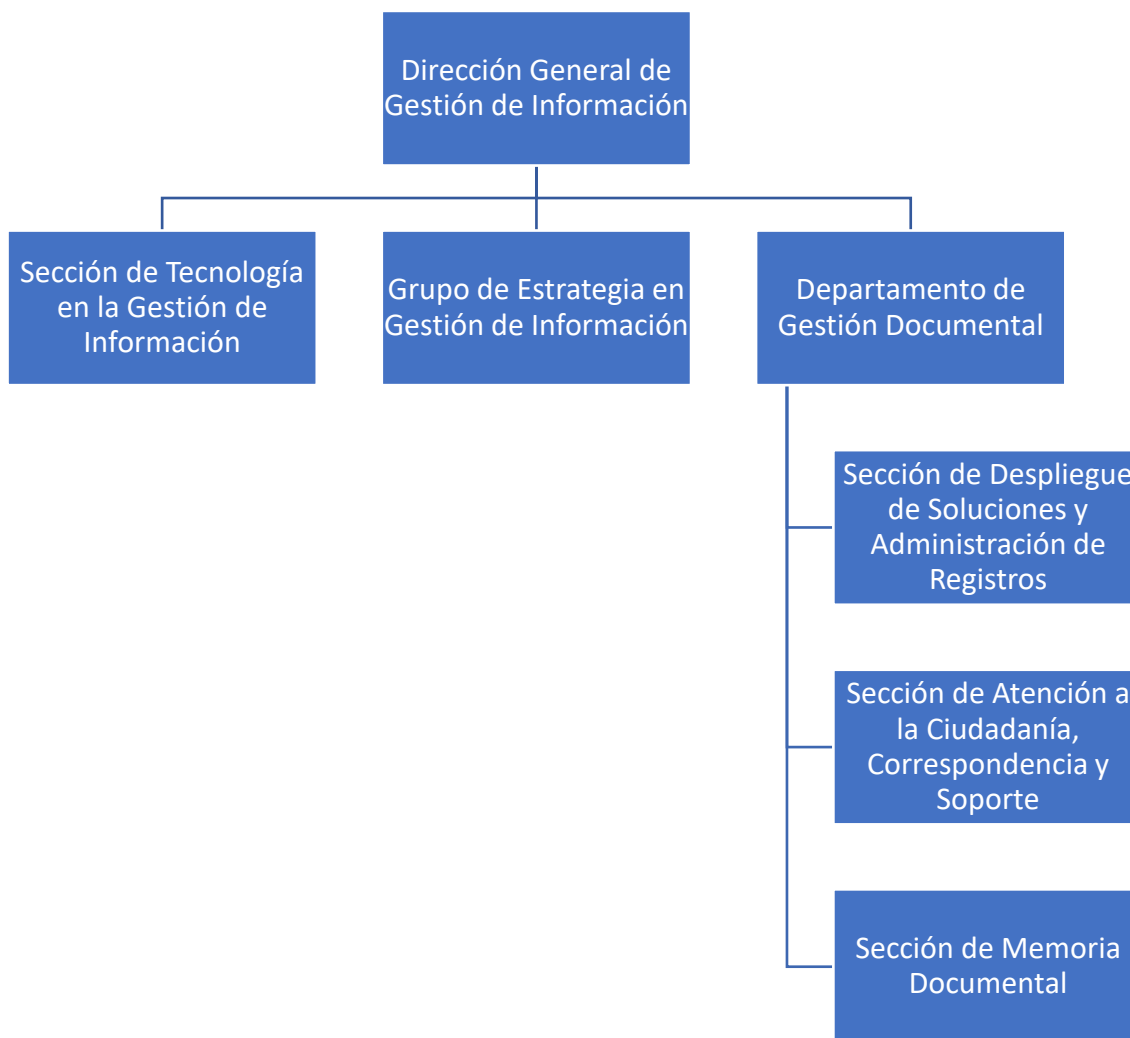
Dirección General de Gestión de Información

Sección de Tecnología en la Gestión de Información

Grupo de Estrategia en Gestión de Información

Departamento de Gestión Documental

Sección de Despliegue de Soluciones y Administración de Registros

Sección de Atención a la Ciudadanía, Correspondencia y Soporte

Sección de Memoria Documental